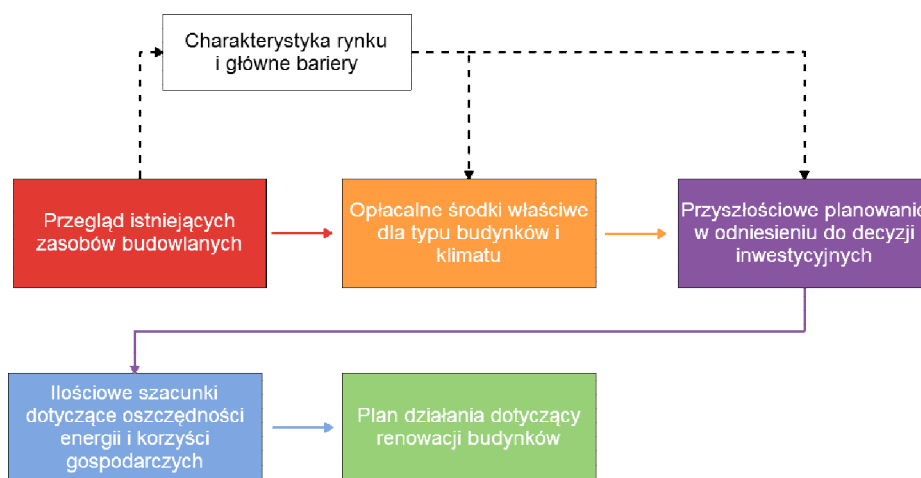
Charakterystyka rynku i główne bariery

Przegląd istniejących zasobów budowlanych

Opłacalne środki właściwe dla typu budynków i klimatu

Przyszłościowe planowanie w odniesieniu do decyzji inwestycyjnych

Ilościowe szacunki dotyczące oszczędności energii i korzyści gospodarczych

Plan działania dotyczący renowacji budynków